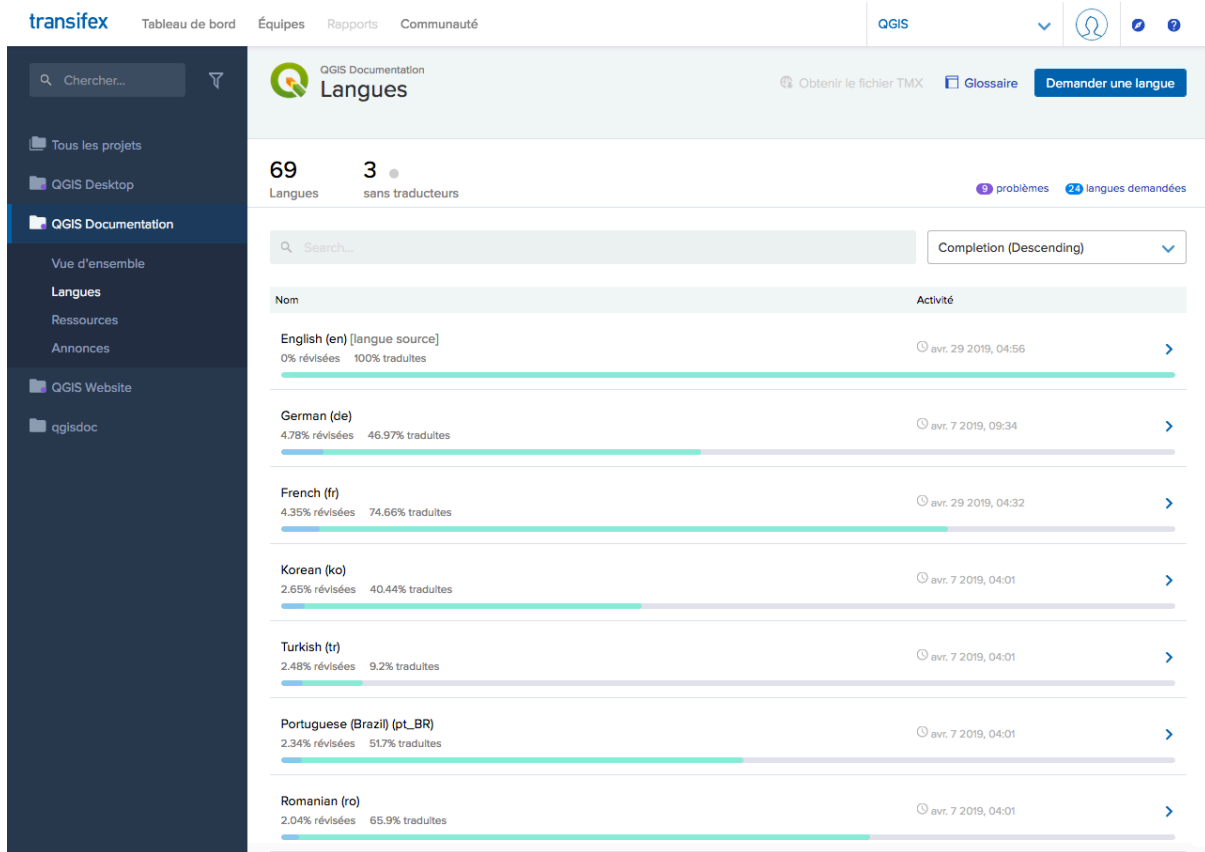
transifex Tableau de bord Équipes Rapports Communauté

QGIS

Chercher...

Tous les projets
QGIS Desktop
QGIS Documentation
Vue d'ensemble
Langues
Ressources
Annonces
QGIS Website
qgisdoc

QGIS Documentation
Langues

Obtenir le fichier TMX Glossaire Demander une langue

69
Langues

3
sans traducteurs

9 problèmes 24 langues demandées

Search...

Completion (Descending)

| Nom | Activité |
|---|---|
| English (en) [langue source] 0% révisées 100% traduites | avr. 29 2019, 04:56 |
| German (de) 4.78% révisées 46.97% traduites | avr. 7 2019, 09:34 |
| French (fr) 4.35% révisées 74.66% traduites | avr. 29 2019, 04:32 |
| Korean (ko) 2.65% révisées 40.44% traduites | avr. 7 2019, 04:01 |
| Turkish (tr) 2.48% révisées 9.2% traduites | avr. 7 2019, 04:01 |
| Portuguese (Brazil) (pt_BR) 2.34% révisées 51.7% traduites | avr. 7 2019, 04:01 |
| Romanian (ro) 2.04% révisées 65.9% traduites | avr. 7 2019, 04:01 |